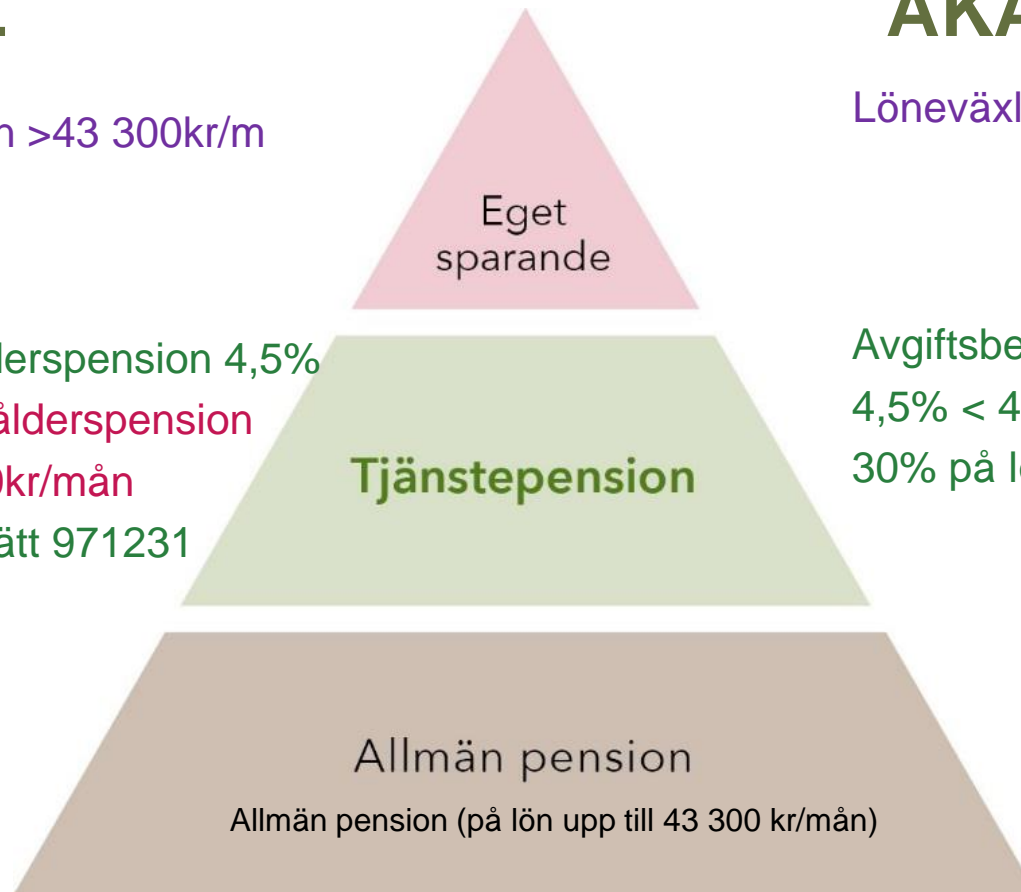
L

n >43 300kr/m

lerspension 4,5%
ålderspension
0kr/mån
ätt 971231

AKA

Löneväxl

Avgiftsbe
4,5% < 4
30% på l

Eget sparande

Tjänstepension

Allmän pension

Allmän pension (på lön upp till 43 300 kr/mån)